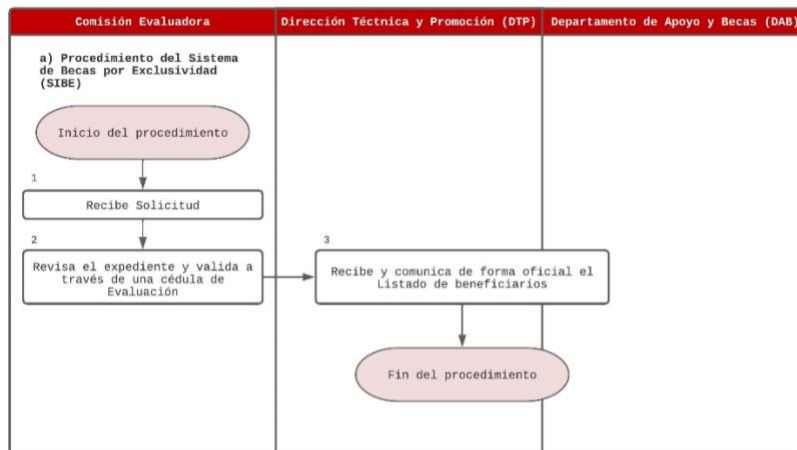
Comisión Evaluadora

Dirección Téctnica y Promoción (DTP)

Departamento de Apoyo y Becas (DAB)

a) Procedimiento del Sistema de Becas por Exclusividad (SIBE)

Inicio del procedimiento

1

Recibe Solicitud

2

Revisa el expediente y valida a través de una cédula de Evaluación

3

Recibe y comunica de forma oficial el Listado de beneficiarios

Fin del procedimiento